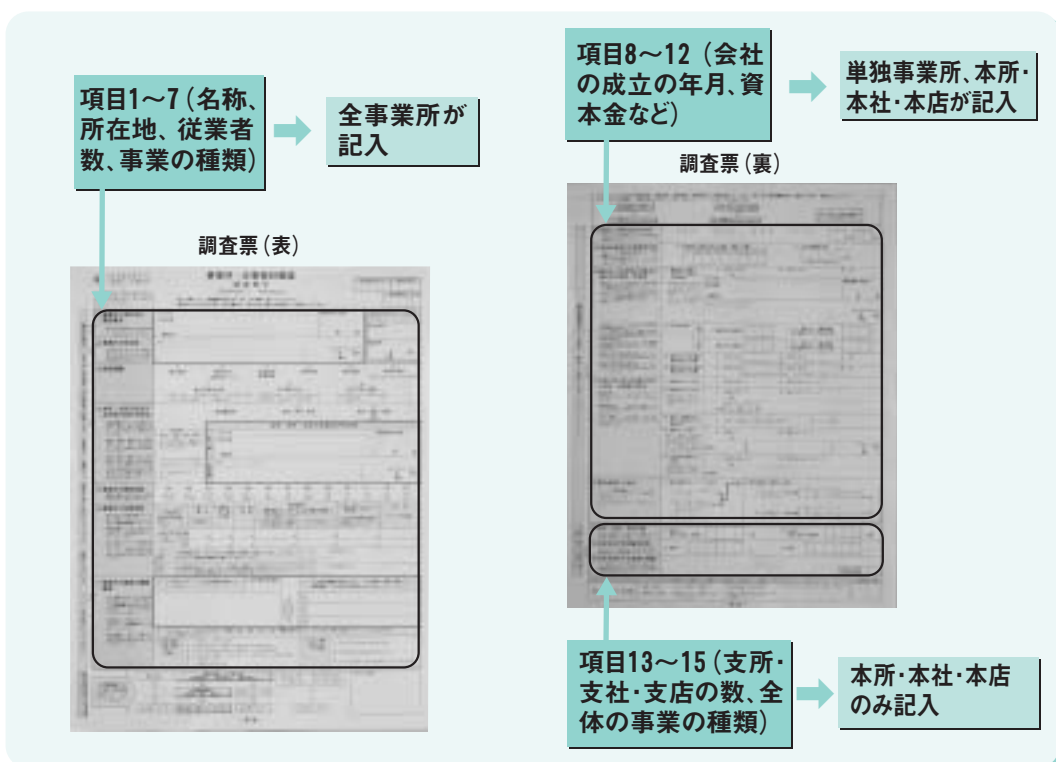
項目1～7（名称、所在地、従業者数、事業の種類）

全事業所が記入

調査票（表）

項目8～12（会社の成立の年月、資本金など）

単独事業所、本所・本社・本店が記入

調査票（裏）

項目13～15（支所・支社・支店の数、全体の事業の種類）

本所・本社・本店のみ記入